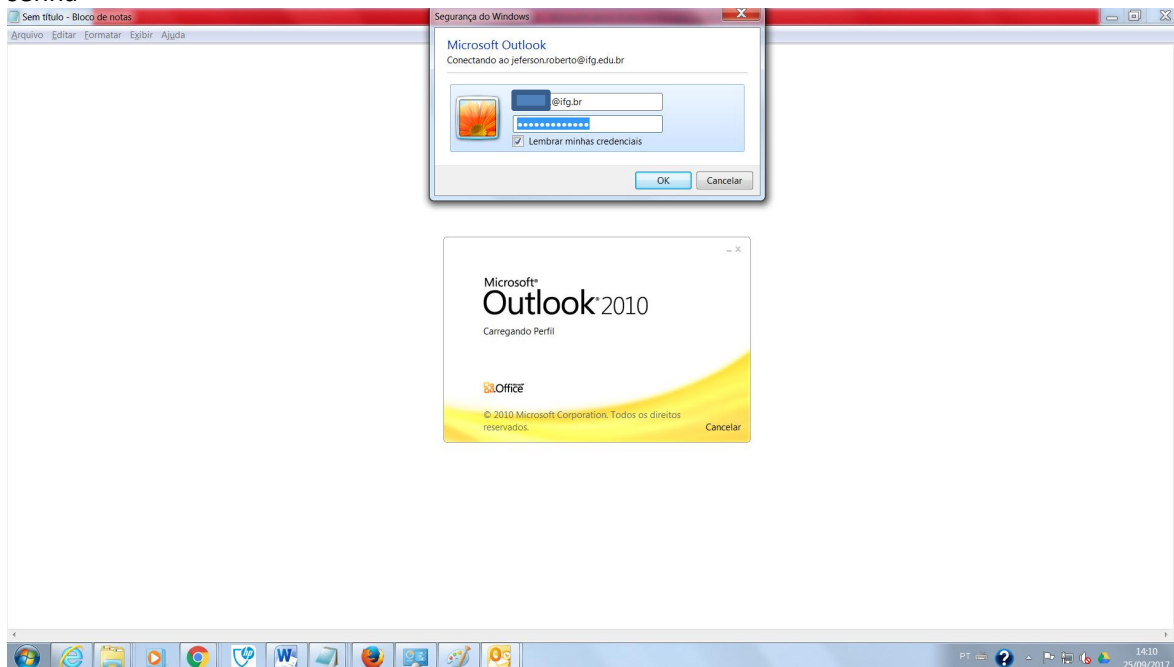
senha

Sem título - Bloco de notas
Arquivo Editar Formatar Exibir Ajuda

Segurança do Windows
Microsoft Outlook
Conectando ao jeferson.roberto@ifg.edu.br
@ifg.br
••••••••••••••
Lembrar minhas credenciais
OK Cancelar

Microsoft®
Outlook® 2010
Carregando Perfil
Office
© 2010 Microsoft Corporation. Todos os direitos reservados.
Cancelar

PT 14:10 25/09/2012